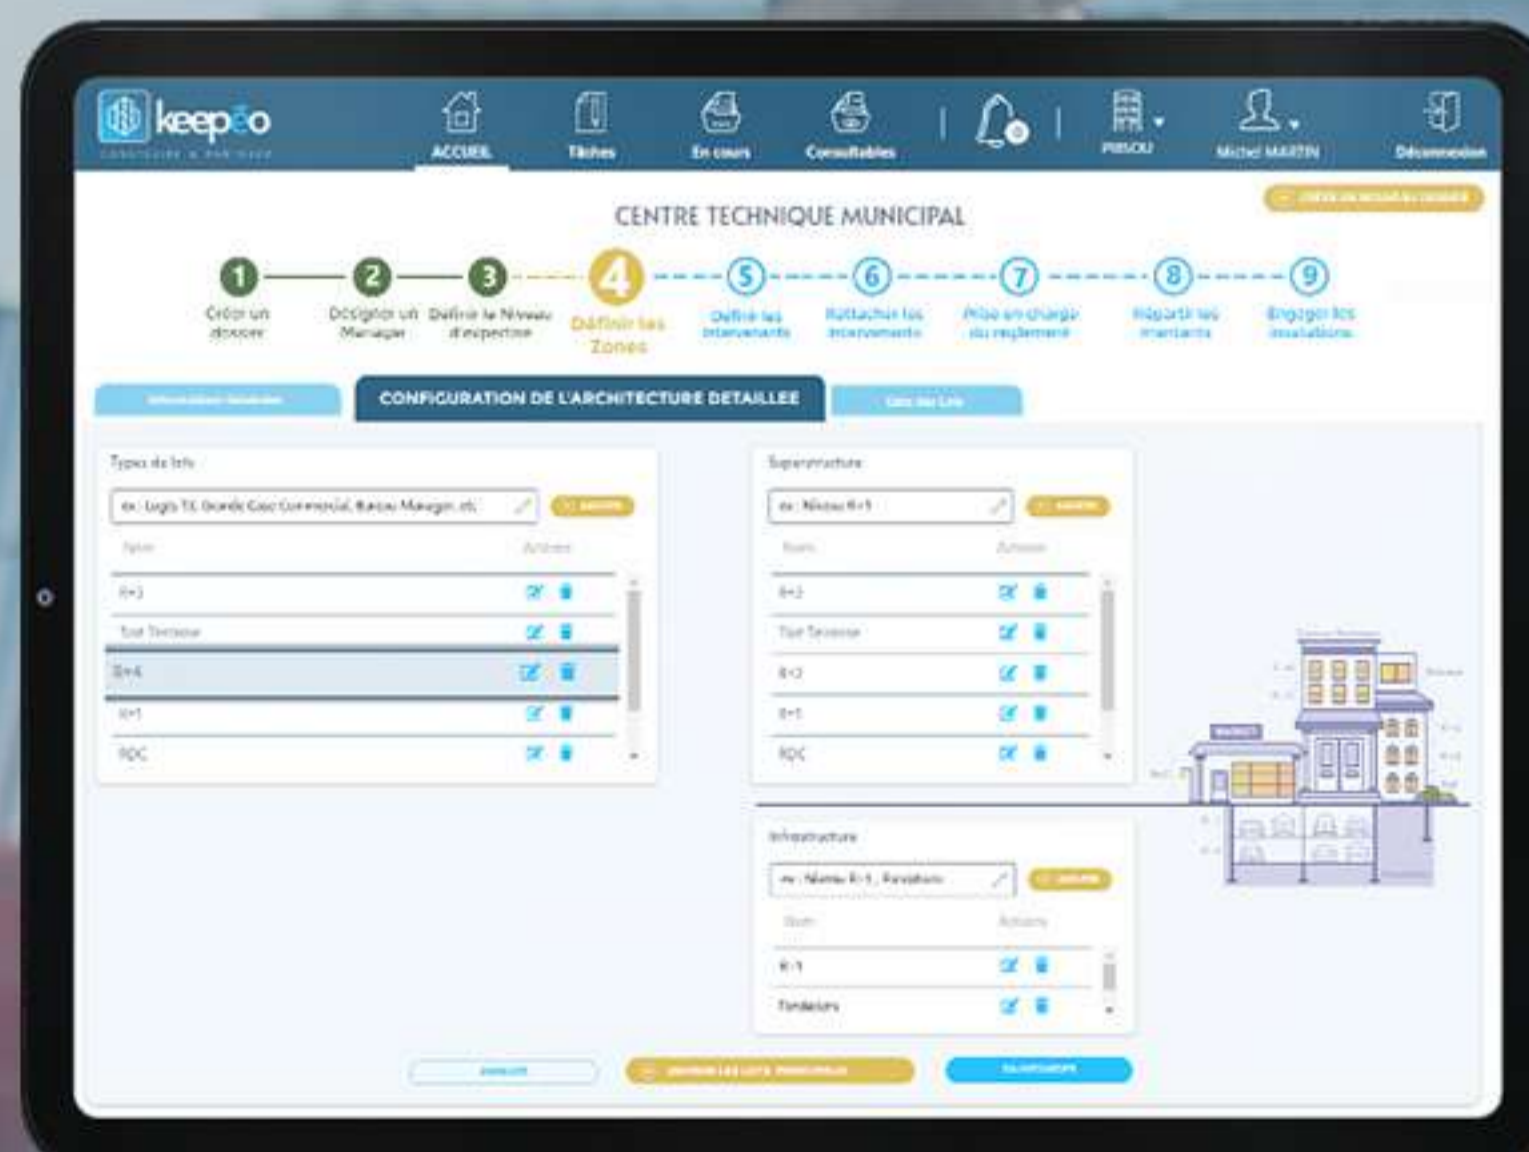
keepéo

ACCUEIL Tâches En cours Consultables

PIBOU Michel MARTIN Déconnexion

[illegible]

CENTRE TECHNIQUE MUNICIPAL

1 Créer un dossier
2 Désigner un Manager
3 Définir le Niveau d'expertise
4 Définir les Zones
5 Définir les intervenants
6 Rattacher les intervenants
7 Prise en charge du règlement
8 Répartir les montants
9 Engager les installations

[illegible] CONFIGURATION DE L'ARCHITECTURE DETAILLEE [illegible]

Types de lots
ex : Logts T3, Grande Case Commercial, Bureau Manager, etc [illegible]
Nom Actions
R+3
Toit Terrasse
R+4
R+1
RDC

Superstructure
ex : Niveau R+1 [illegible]
Nom Actions
R+3
Toit Terrasse
R+2
R+1
RDC

Infrastructure
ex : Niveau R-1, Fondations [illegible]
Nom Actions
R-1
Fondations

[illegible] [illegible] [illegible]